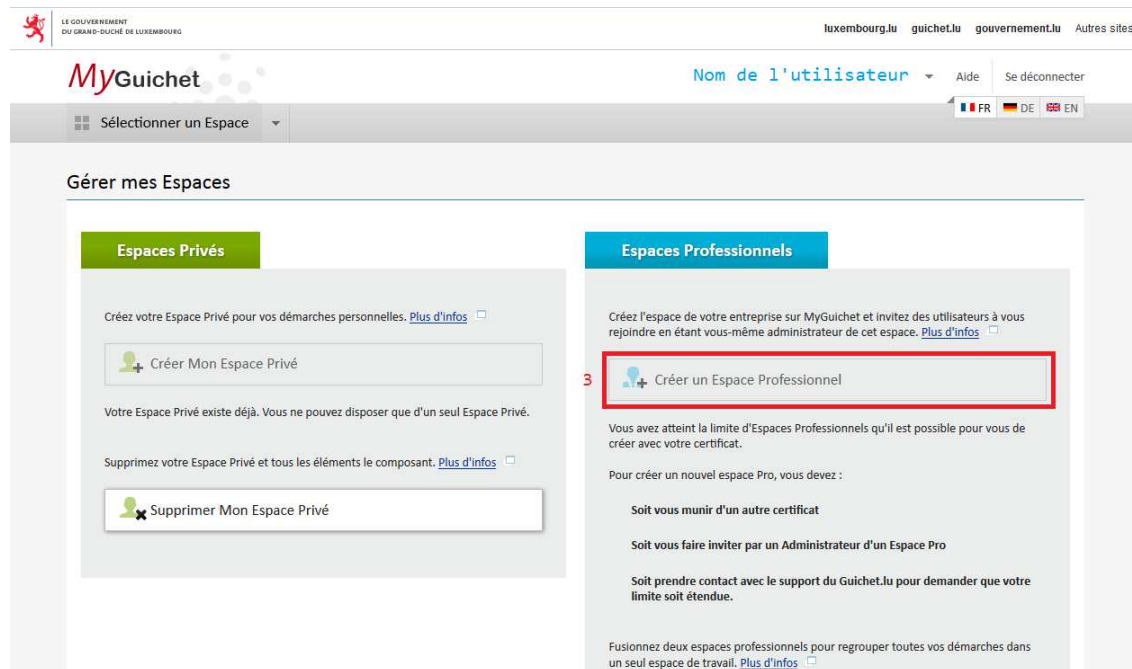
LE GOUVERNEMENT
DU GRAND-DUCHÉ DE LUXEMBOURG

luxembourg.lu guichet.lu gouvernement.lu Autres sites

MyGuichet

Nom de l'utilisateur Aide Se déconnecter

FR DE EN

Sélectionner un Espace

Gérer mes Espaces

Espaces Privés

Créez votre Espace Privé pour vos démarches personnelles. Plus d'infos

Créer Mon Espace Privé

Votre Espace Privé existe déjà. Vous ne pouvez disposer que d'un seul Espace Privé.

Supprimez votre Espace Privé et tous les éléments le composant. Plus d'infos

Supprimer Mon Espace Privé

Espaces Professionnels

Créez l'espace de votre entreprise sur MyGuichet et invitez des utilisateurs à vous rejoindre en étant vous-même administrateur de cet espace. Plus d'infos

3

Créer un Espace Professionnel

Vous avez atteint la limite d'Espaces Professionnels qu'il est possible pour vous de créer avec votre certificat.

Pour créer un nouvel espace Pro, vous devez :

Soit vous munir d'un autre certificat

Soit vous faire inviter par un Administrateur d'un Espace Pro

Soit prendre contact avec le support du Guichet.lu pour demander que votre limite soit étendue.

Fusionnez deux espaces professionnels pour regrouper toutes vos démarches dans un seul espace de travail. Plus d'infos